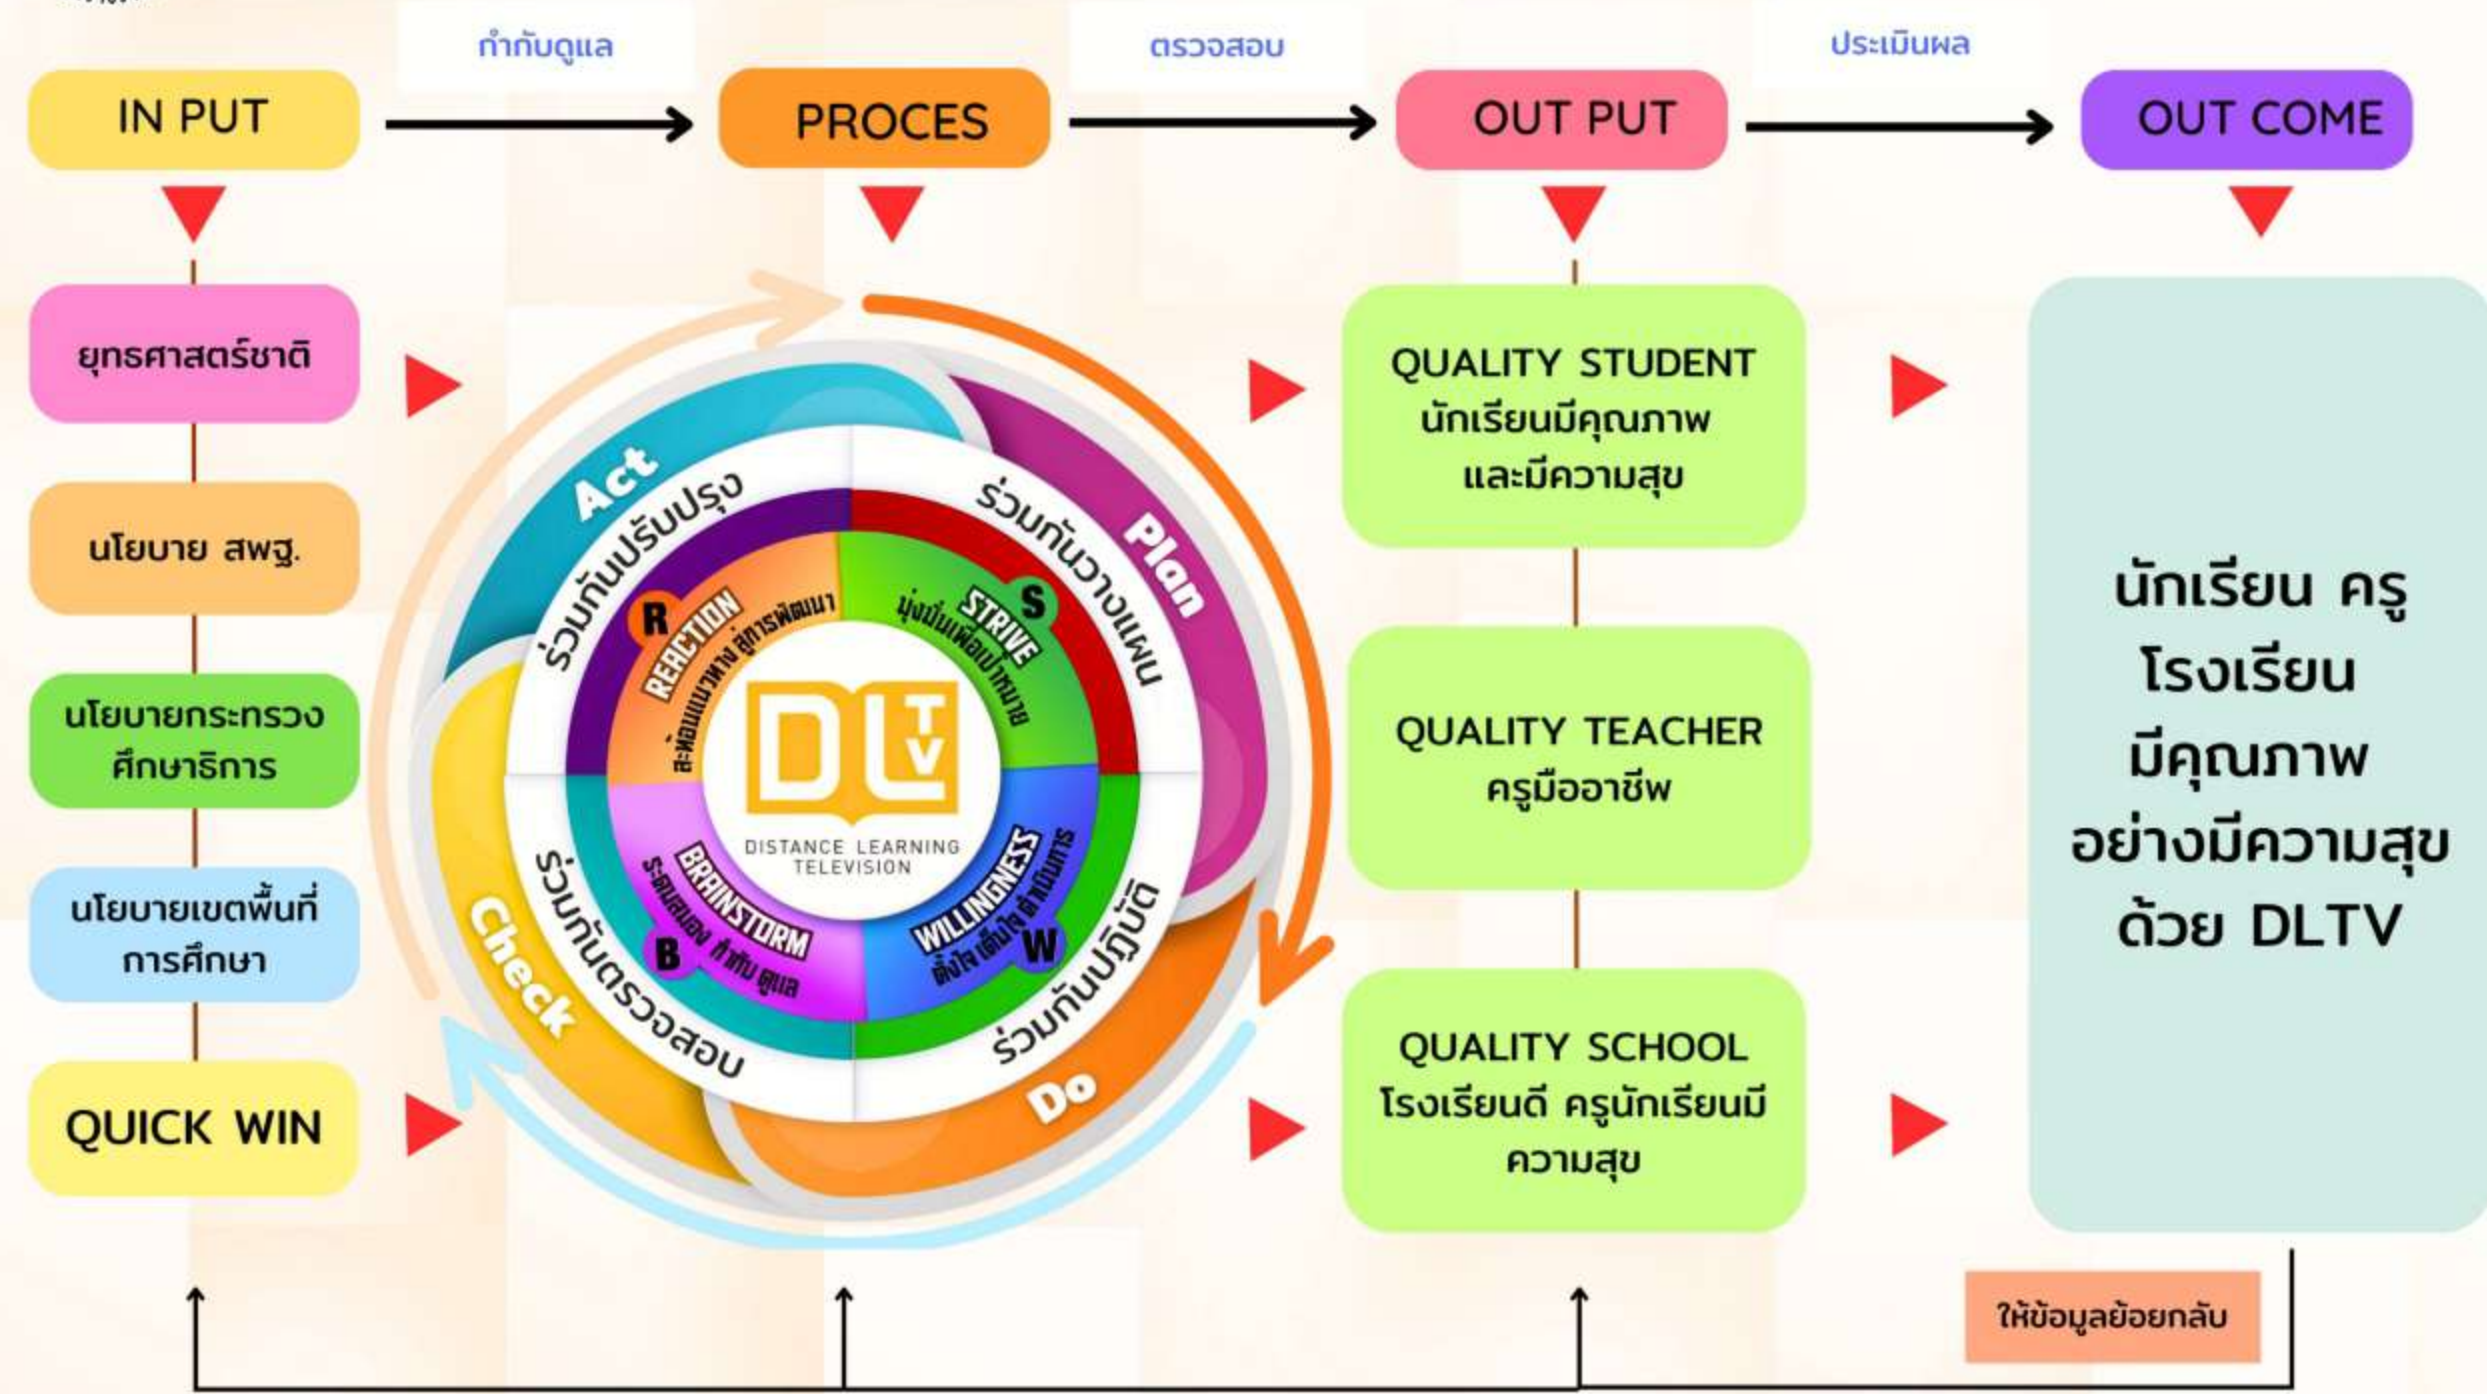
กำกับดูแล

ตรวจสอบ

ประเมินผล

IN PUT

PROCES

OUT PUT

OUT COME

ยุทธศาสตร์ชาติ

นโยบาย สพฐ.

นโยบายกระทรวงศึกษาธิการ

นโยบายเขตพื้นที่การศึกษา

QUICK WIN

Act

ร่วมกันปรับปรุง

Plan

ร่วมกันวางแผน

Check

ร่วมกันตรวจสอบ

Do

ร่วมกันปฏิบัติ

R REACTION สะท้อนแนวทาง สู่การพัฒนา

S STRIVE มุ่งมั่นเพื่อเป้าหมาย

B BRAINSTORM ระดมสมอง กำกับ ดูแล

W WILLINGNESS ตั้งใจเต็มใจดำเนินการ

DLTV
DISTANCE LEARNING TELEVISION

QUALITY STUDENT
นักเรียนมีคุณภาพและมีความสุข

QUALITY TEACHER
ครูมืออาชีพ

QUALITY SCHOOL
โรงเรียนดี ครูนักเรียนมีความสุข

นักเรียน ครู โรงเรียน มีคุณภาพ อย่างมีความสุข ด้วย DLTV

ให้ข้อมูลย้อยกลับ